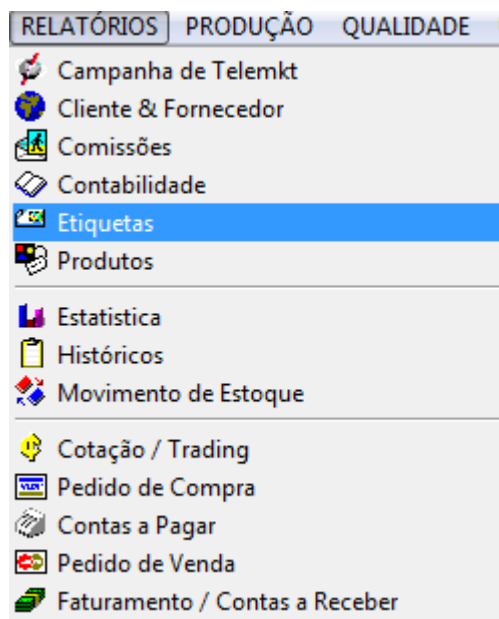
RELATÓRIOS PRODUÇÃO QUALIDADE

Campanha de Telemkt
Cliente & Fornecedor
Comissões
Contabilidade
Etiquetas
Produtos

Estatistica
Históricos
Movimento de Estoque

Cotação / Trading
Pedido de Compra
Contas a Pagar
Pedido de Venda
Faturamento / Contas a Receber